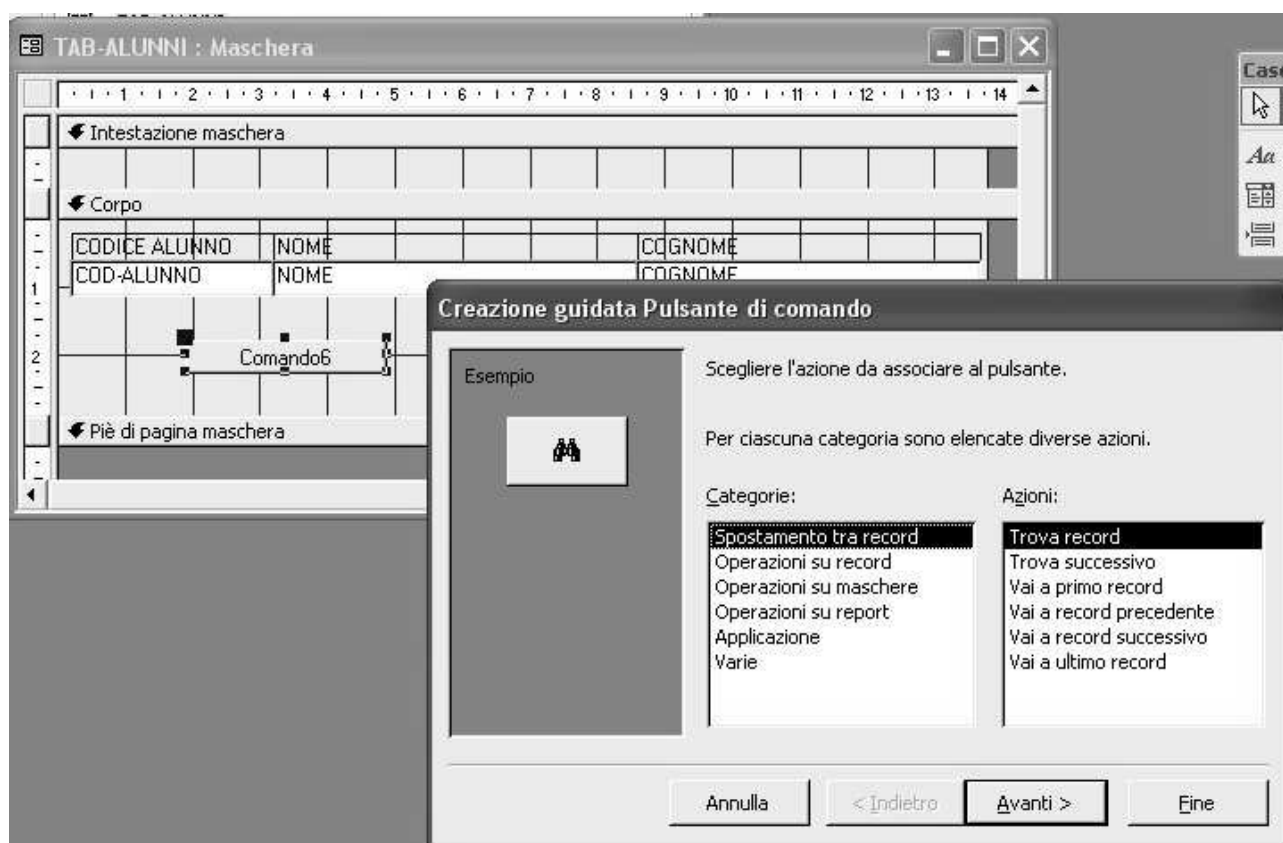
TAB-ALUNNI : Maschera

1 2 3 4 5 6 7 8 9 10 11 12 13 14

Intestazione maschera

Corpo

CODICE ALUNNO NOME COGNOME
COD-ALUNNO NOME COGNOME

Comando6

Piè di pagina maschera

Case

Aa

Creazione guidata Pulsante di comando

Esempio

Scegliere l'azione da associare al pulsante.

Per ciascuna categoria sono elencate diverse azioni.

Categorie:
Spostamento tra record
Operazioni su record
Operazioni su maschere
Operazioni su report
Applicazione
Varie

Azioni:
Trova record
Trova successivo
Vai a primo record
Vai a record precedente
Vai a record successivo
Vai a ultimo record

Annulla
< Indietro
Avanti >
Fine